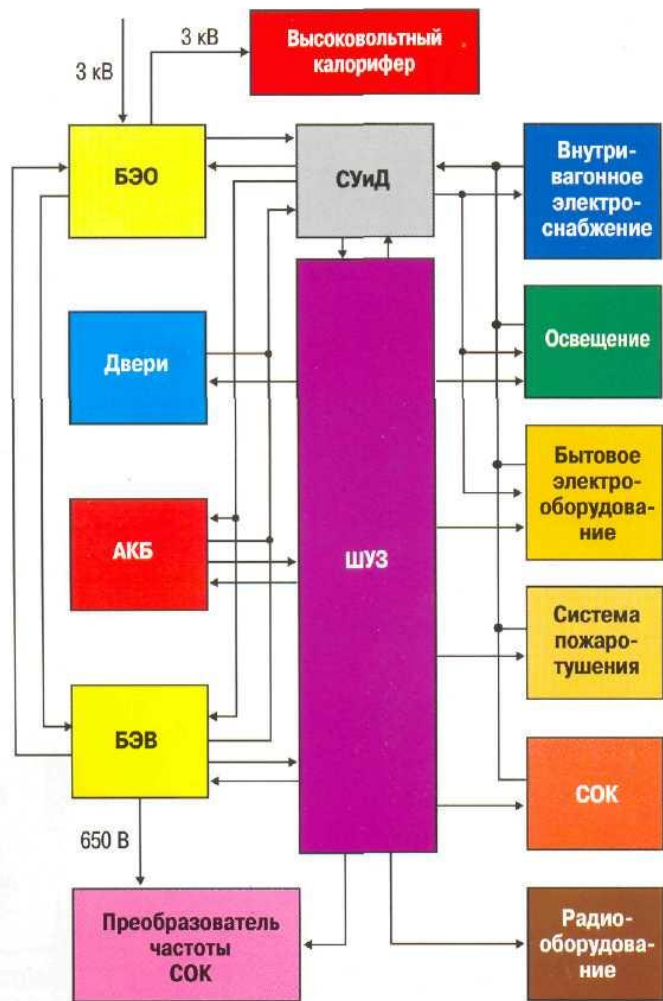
3 кВ

3 кВ

Высоковольтный калорифер

БЭО

СУиД

Внутривагонное электроснабжение

Двери

Освещение

Бытовое электрооборудование

АКБ

ШУЗ

Система пожаротушения

БЭВ

СОК

650 В

Преобразователь частоты СОК

Радиооборудование